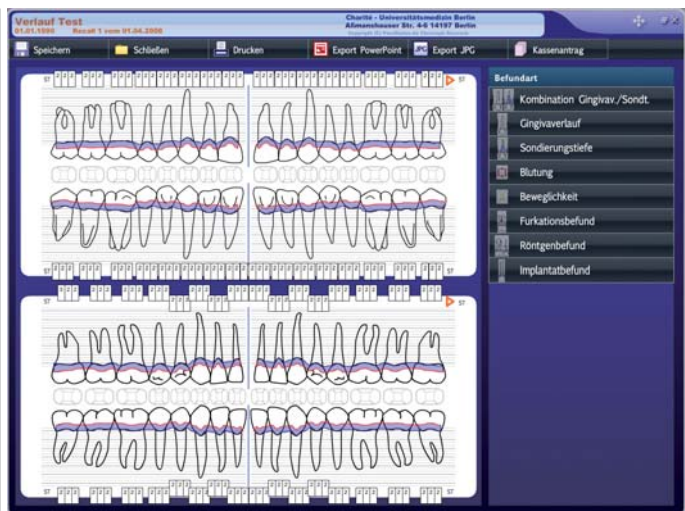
Verlauf Test
01.01.1990 Recall 1 vom 01.04.2008

Charité - Universitätsmedizin Berlin
Aßmannshauser Str. 4-6 14197 Berlin
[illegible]

Speichern
Schließen
Drucken
Export PowerPoint
Export JPG
Kassenantrag

Befundart
Kombination Gingivav./Sondt.
Gingivaverlauf
Sondierungstiefe
Blutung
Beweglichkeit
Furkationsbefund
Röntgenbefund
Implantatbefund